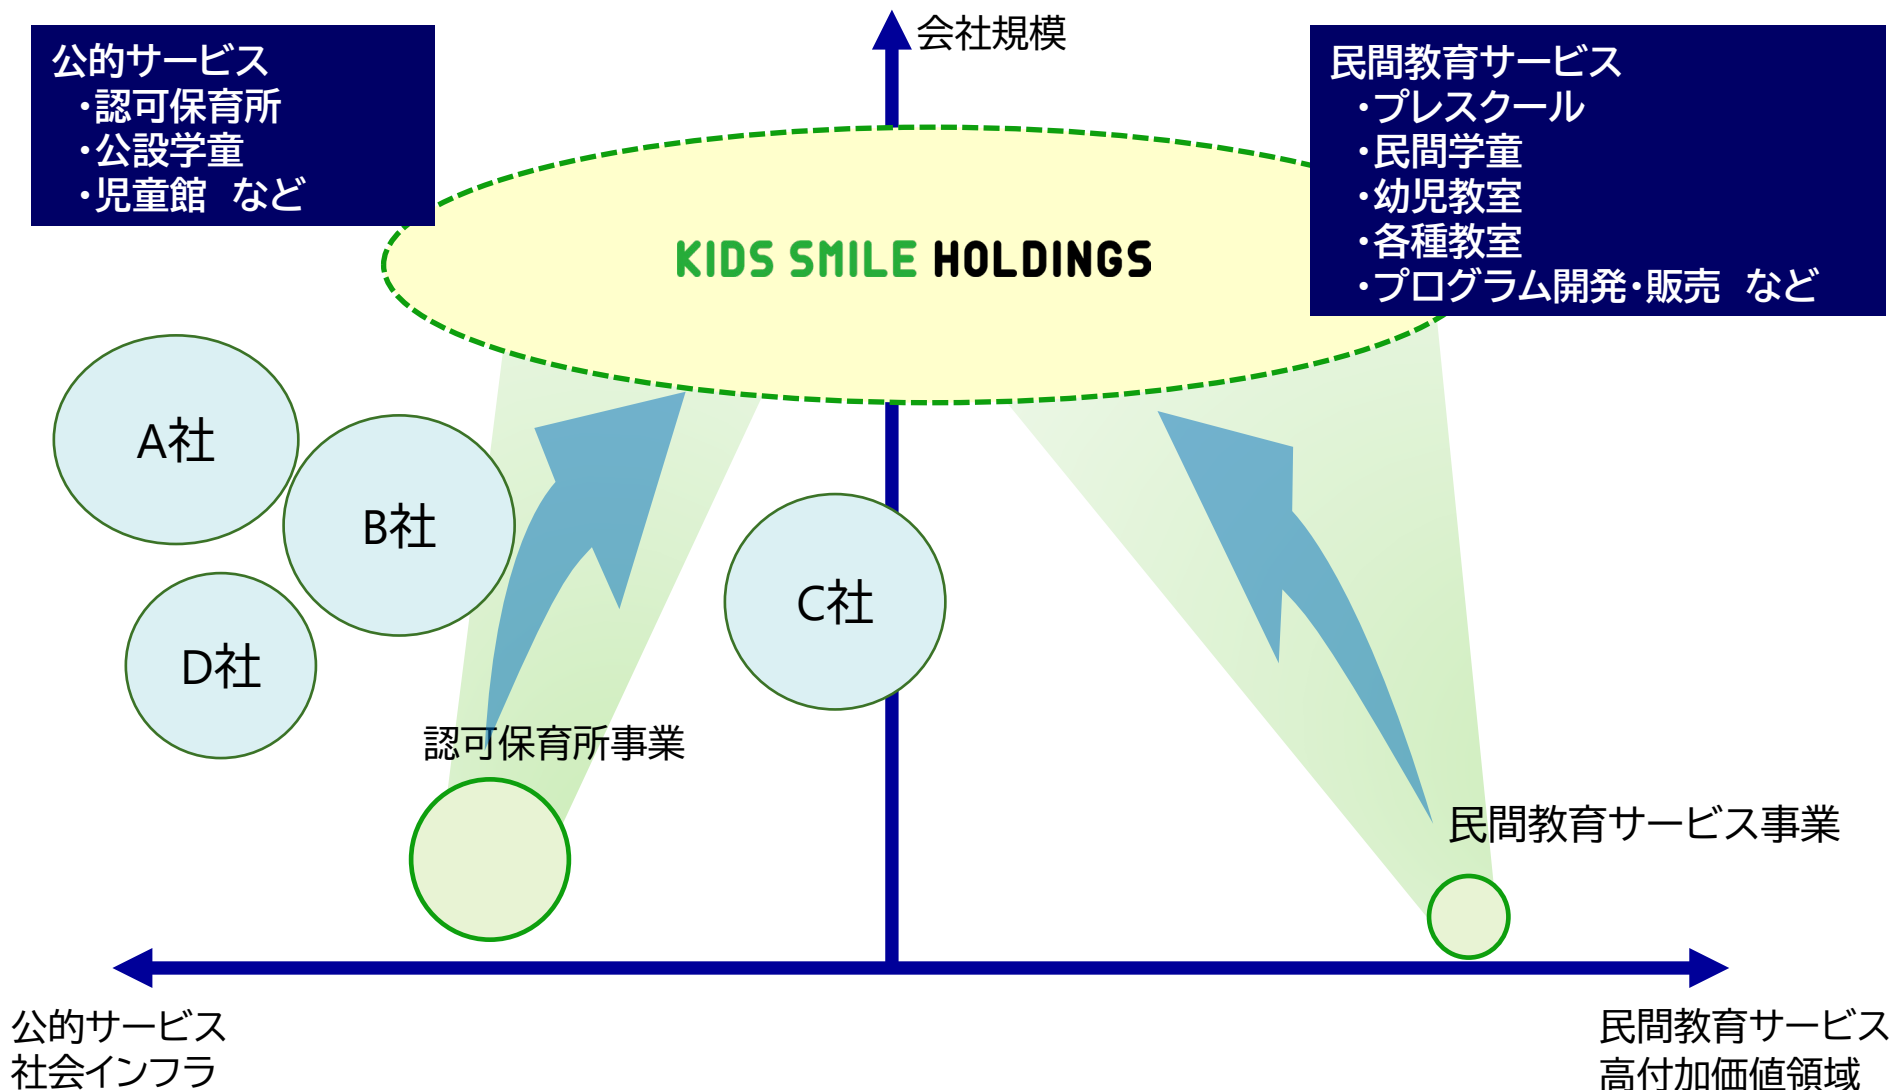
公的サービス
・認可保育所
・公設学童
・児童館　など

会社規模

民間教育サービス
・プレスクール
・民間学童
・幼児教室
・各種教室
・プログラム開発・販売　など

KIDS SMILE HOLDINGS

A社

B社

D社

C社

認可保育所事業

民間教育サービス事業

公的サービス
社会インフラ

民間教育サービス
高付加価値領域